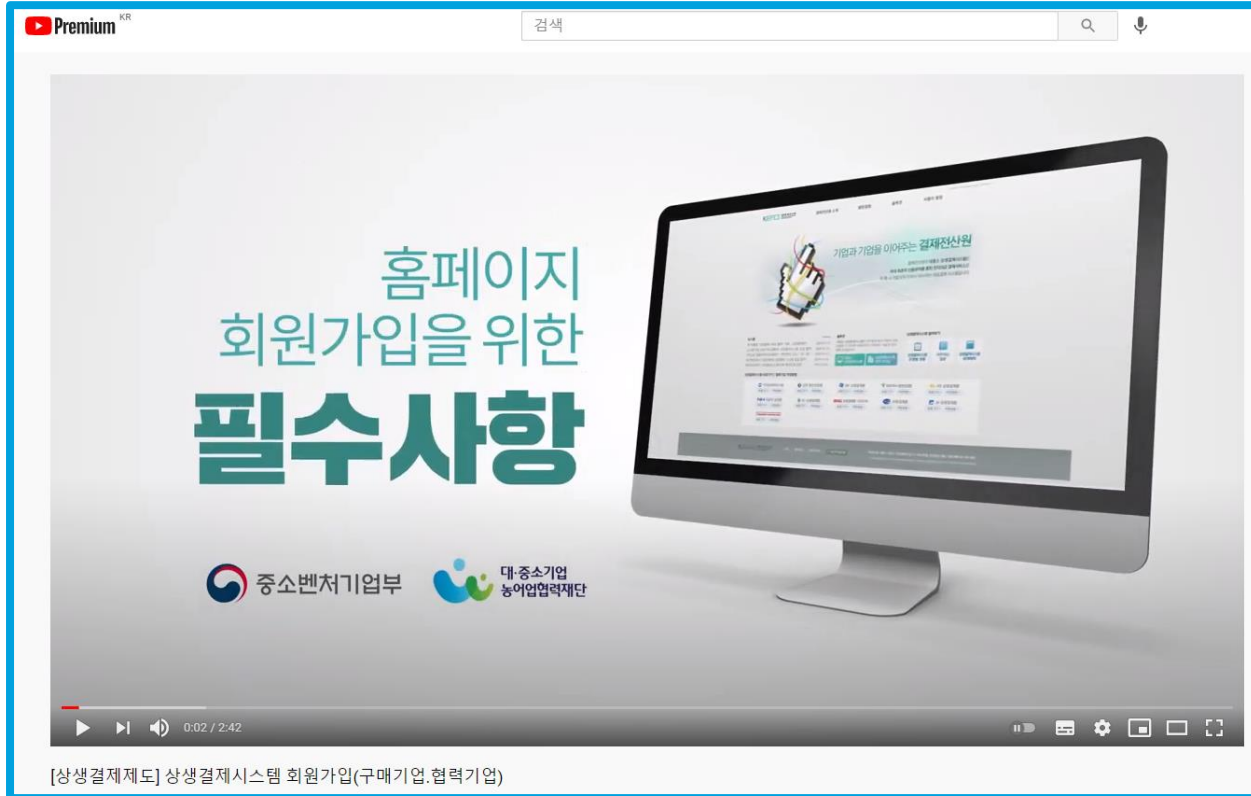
Premium KR

검색

홈페이지
회원가입을 위한
필수사항

기업과 기업을 이어주는 결제전산원

중소벤처기업부

대·중소기업
농어업협력재단

0:02 / 2:42

[상생결제제도] 상생결제시스템 회원가입(구매기업.협력기업)